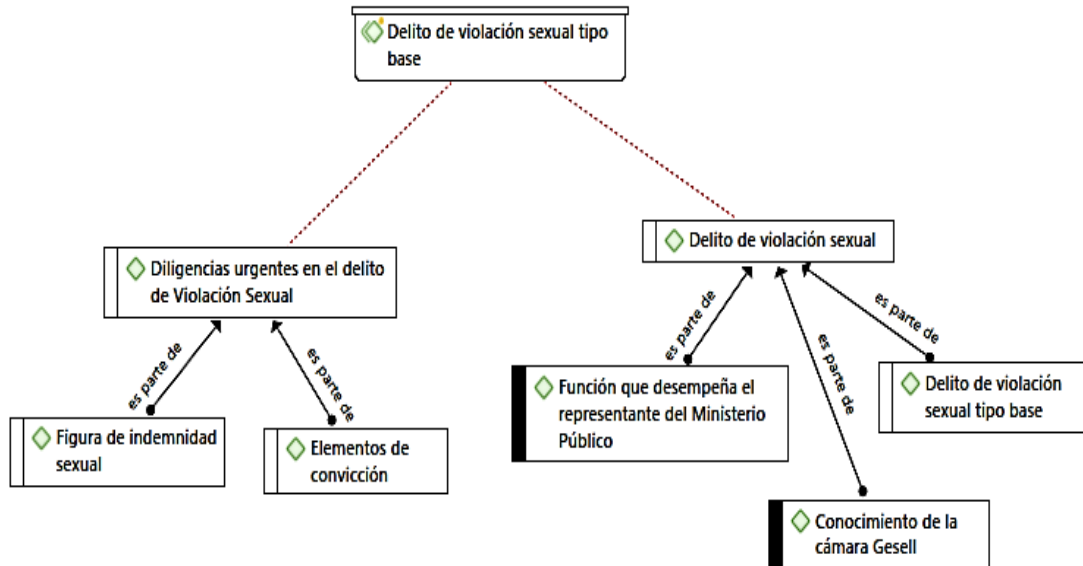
Delito de violación sexual tipo base

Diligencias urgentes en el delito de Violación Sexual

Delito de violación sexual

es parte de

es parte de

es parte de

es parte de

es parte de

Figura de indemnidad sexual

Elementos de convicción

Función que desempeña el representante del Ministerio Público

Delito de violación sexual tipo base

Conocimiento de la cámara Gesell